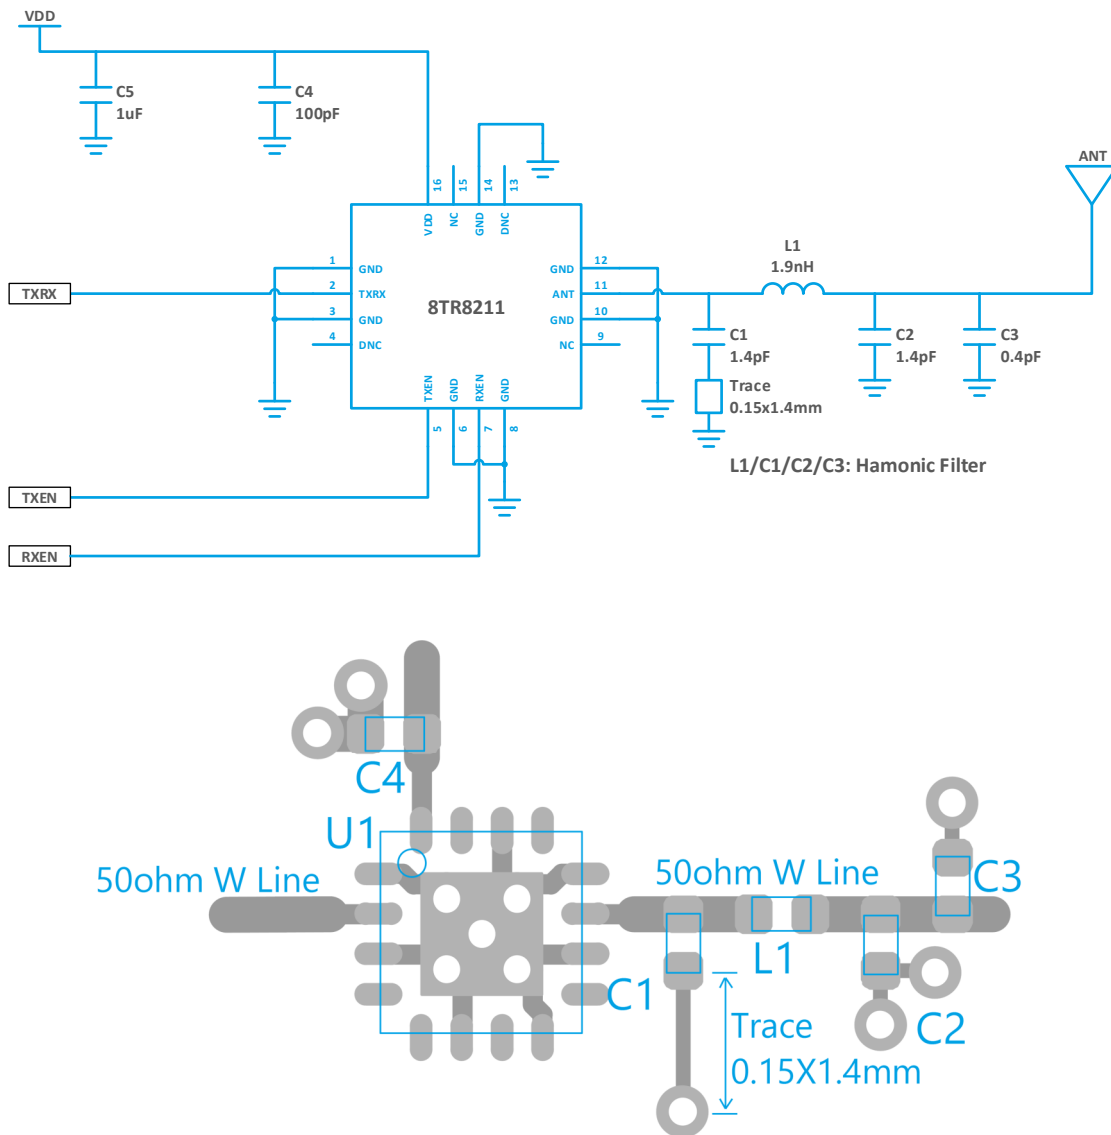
VDD

C5
1uF

C4
100pF

16 VDD
15 NC
14 GND
13 DNC

ANT

1 GND
2 TXRX
3 GND
4 DNC

8TR8211

12 GND
11 ANT
10 GND
9 NC

TXRX

L1
1.9nH

C1
1.4pF

Trace
0.15x1.4mm

C2
1.4pF

C3
0.4pF

TXEN 5
GND 6
RXEN 7
GND 8

L1/C1/C2/C3: Hamonic Filter

TXEN

RXEN

C4

U1

50ohm W Line

50ohm W Line

C3

L1

C1

Trace
0.15X1.4mm

C2